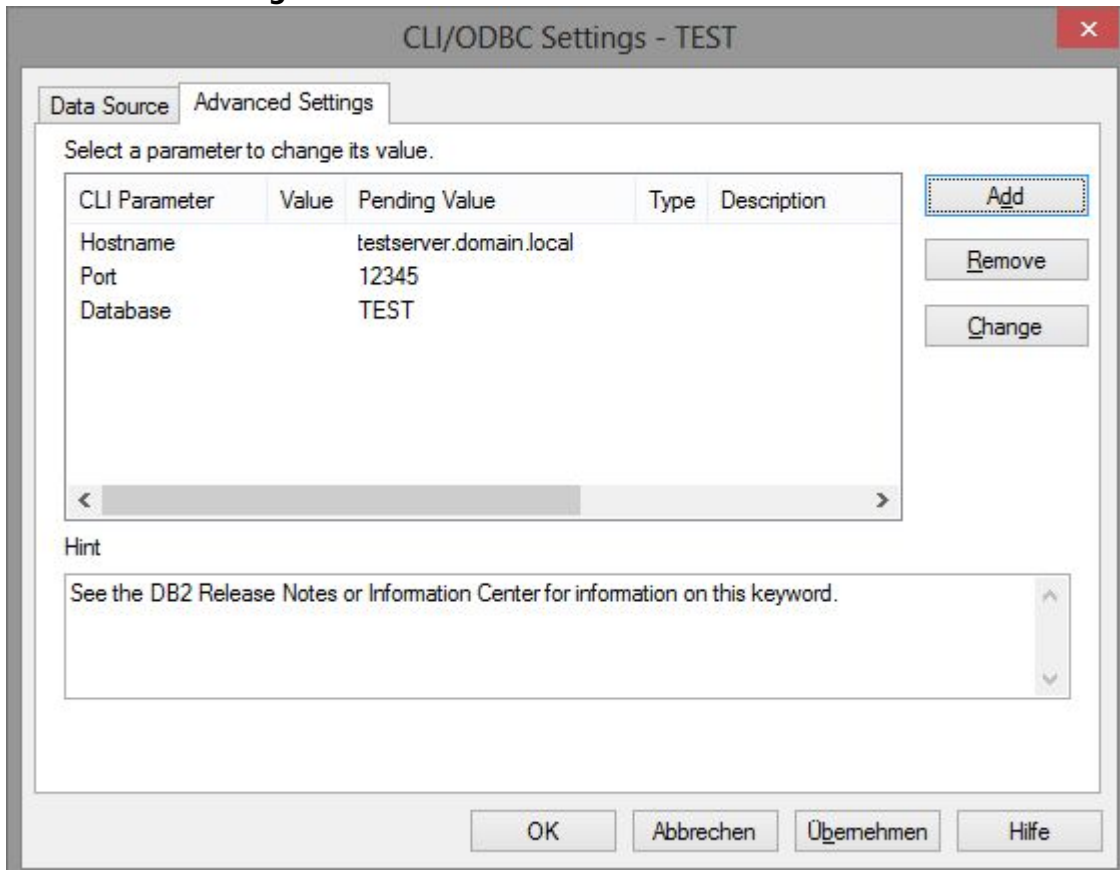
CLI/ODBC Settings - TEST

Data Source | Advanced Settings

Select a parameter to change its value.

| CLI Parameter | Value | Pending Value | Type | Description |
|---|---|---|---|---|
| Hostname | | testserver.domain.local | | |
| Port | | 12345 | | |
| Database | | TEST | | |

Add

Remove

Change

Hint

See the DB2 Release Notes or Information Center for information on this keyword.

OK Abbrechen Übernehmen Hilfe